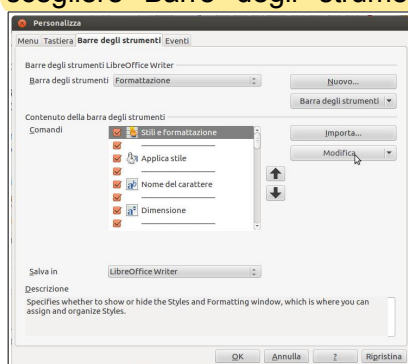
scegliere "Barre degli strumenti"

Personalizza

Menu Tastiera Barre degli strumenti Eventi

Barre degli strumenti LibreOffice Writer

Barra degli strumenti Formattazione

Nuovo...

Barra degli strumenti

Contenuto della barra degli strumenti

Comandi

Stili e formattazione

Applica stile

Nome del carattere

Dimensione

Importa...

Modifica

Salva in LibreOffice Writer

Descrizione

Specifies whether to show or hide the Styles and Formatting window, which is where you can assign and organize Styles.

OK Annulla ? Ripristina